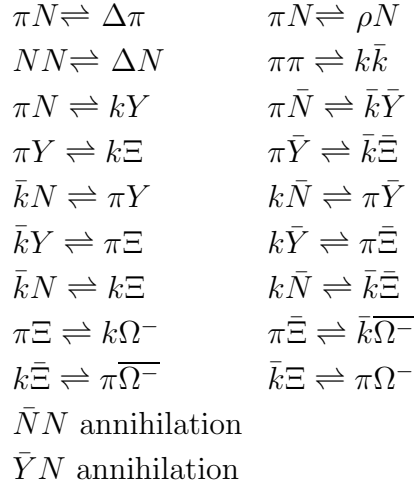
$\pi N \rightleftharpoons \Delta\pi$ $\pi N \rightleftharpoons \rho N$

$NN \rightleftharpoons \Delta N$ $\pi\pi \rightleftharpoons k\bar{k}$

$\pi N \rightleftharpoons kY$ $\pi\bar{N} \rightleftharpoons \bar{k}\bar{Y}$

$\pi Y \rightleftharpoons k\Xi$ $\pi\bar{Y} \rightleftharpoons \bar{k}\bar{\Xi}$

$\bar{k}N \rightleftharpoons \pi Y$ $k\bar{N} \rightleftharpoons \pi\bar{Y}$

$\bar{k}Y \rightleftharpoons \pi\Xi$ $k\bar{Y} \rightleftharpoons \pi\bar{\Xi}$

$\bar{k}N \rightleftharpoons k\Xi$ $k\bar{N} \rightleftharpoons \bar{k}\bar{\Xi}$

$\pi\Xi \rightleftharpoons k\Omega^-$ $\pi\bar{\Xi} \rightleftharpoons \bar{k}\overline{\Omega^-}$

$k\bar{\Xi} \rightleftharpoons \pi\overline{\Omega^-}$ $\bar{k}\Xi \rightleftharpoons \pi\Omega^-$

$\bar{N}N$ annihilation

$\bar{Y}N$ annihilation